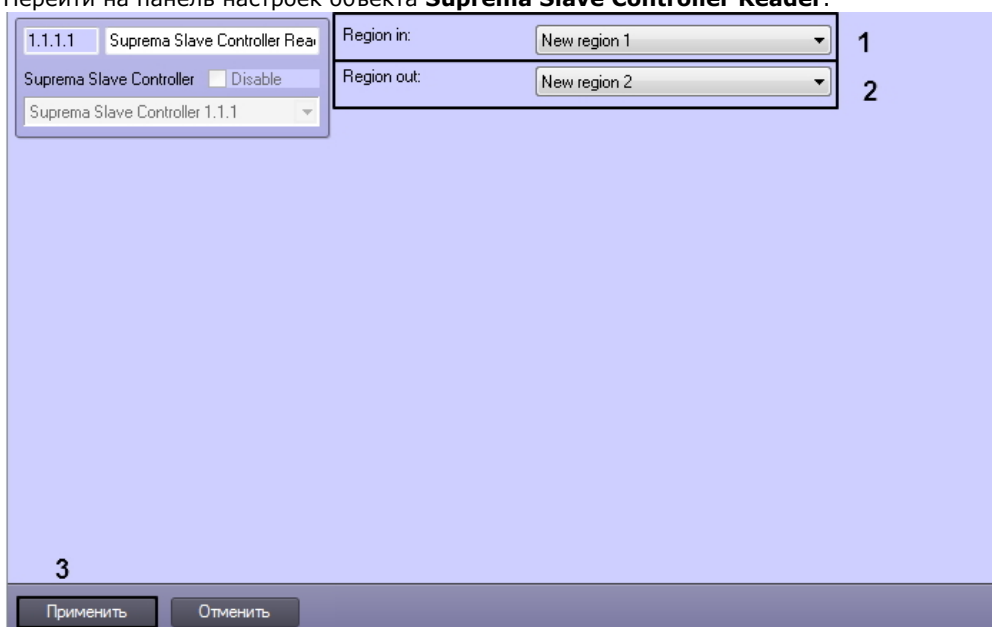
Перейти на панель настроек объекта **Suprema Slave Controller Reader**.

1.1.1.1 Suprema Slave Controller Rea

Suprema Slave Controller Disable

Suprema Slave Controller 1.1.1

Region in: New region 1

1

Region out: New region 2

2

3

Применить Отменить